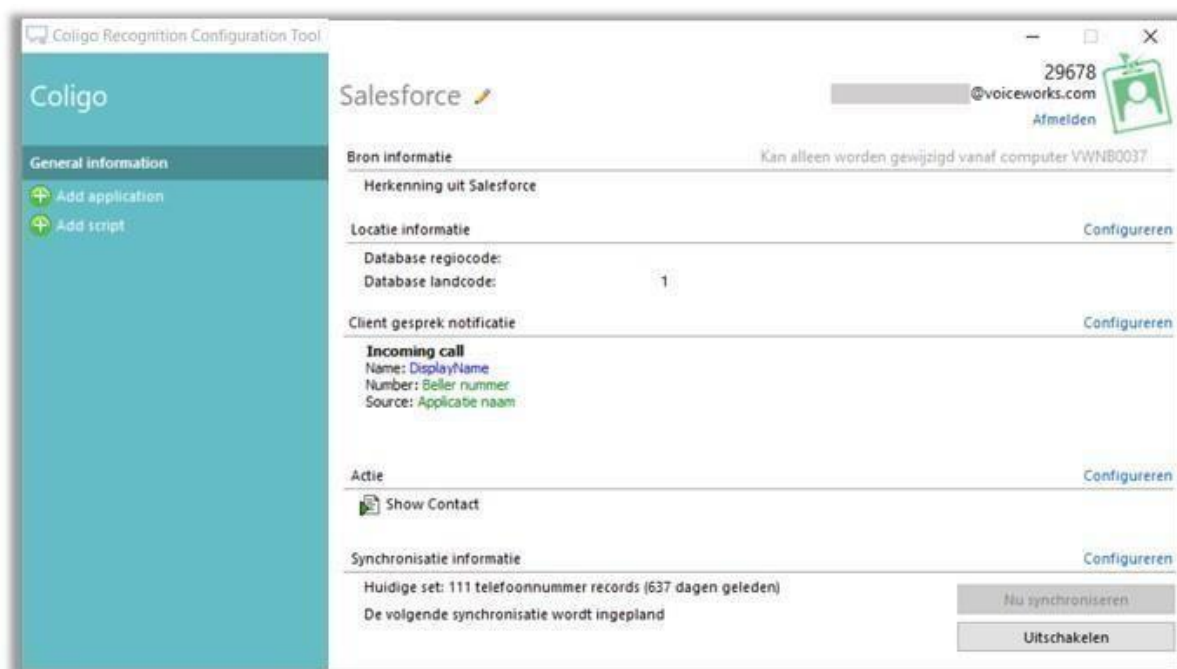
Coligo Recognition Configuration Tool

Coligo

General information

Add application

Add script

Salesforce

29678
@voiceworks.com
Afmelden

Bron informatie

Kan alleen worden gewijzigd vanaf computer VWNB0037

Herkenning uit Salesforce

Locatie informatie

Configureren

Database regiocode:
Database landcode: 1

Client gesprek notificatie

Configureren

Incoming call
Name: DisplayName
Number: Beller nummer
Source: Applicatie naam

Actie

Configureren

Show Contact

Synchronisatie informatie

Configureren

Huidige set: 111 telefoonnummer records (637 dagen geleden)

De volgende synchronisatie wordt ingepland

Nu synchroniseren

Uitschakelen